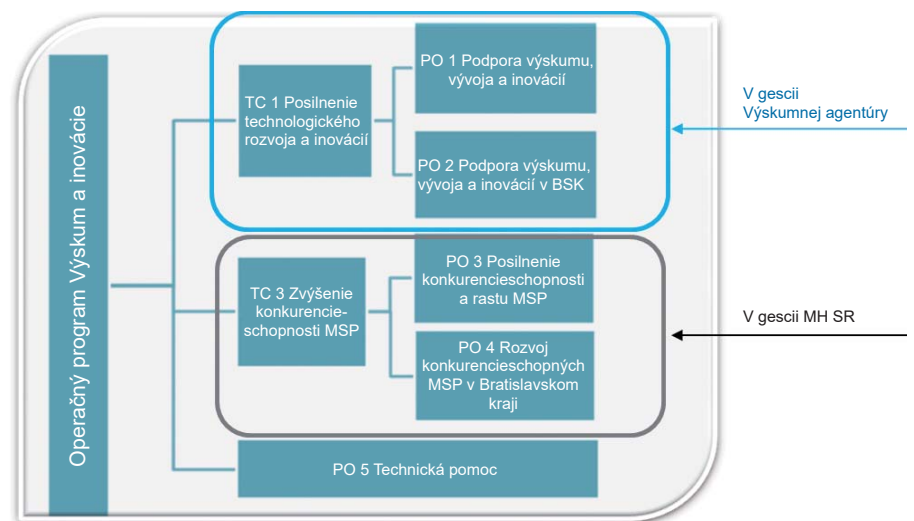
Operačný program Výskum a inovácie

TC 1 Posilnenie technologického rozvoja a inovácií

PO 1 Podpora výskumu, vývoja a inovácií

PO 2 Podpora výskumu, vývoja a inovácií v BSK

V gescii Výskumnej agentúry

TC 3 Zvýšenie konkurencieschopnosti MSP

PO 3 Posilnenie konkurencieschopnosti a rastu MSP

PO 4 Rozvoj konkurencieschopných MSP v Bratislavskom kraji

V gescii MH SR

PO 5 Technická pomoc